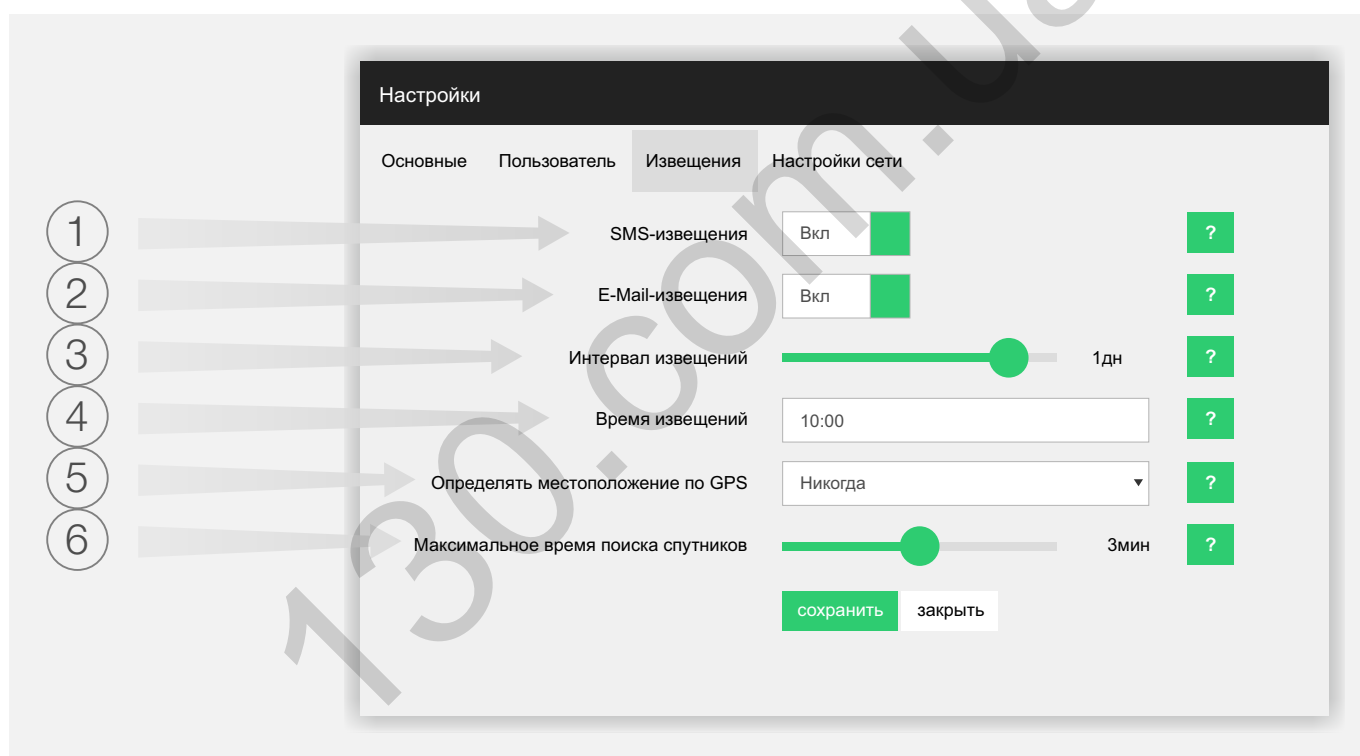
Настройки

Основные Пользователь Извещения Настройки сети

1 SMS-извещения Вкл ?

2 E-Mail-извещения Вкл ?

3 Интервал извещений 1дн ?

4 Время извещений 10:00 ?

5 Определять местоположение по GPS Никогда ?

6 Максимальное время поиска спутников 3мин ?

сохранить закрыть

130.com.ua